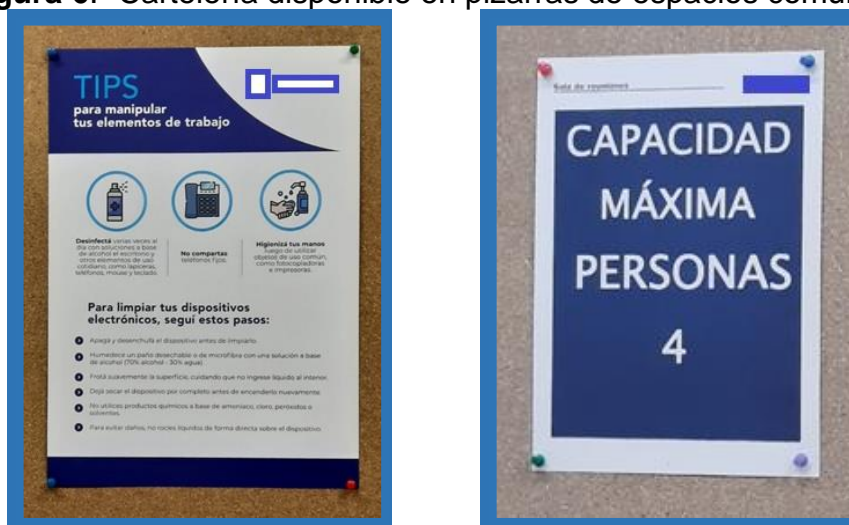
igura 6. Cartelería disponible en pizarras de espacios comu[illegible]

TIPS
para manipular tus elementos de trabajo

Desinfectá varias veces al día con soluciones a base de alcohol el teclado y otros elementos de uso cotidiano, como lapiceras, teléfonos, mouse y teclado.

No compartas teléfonos fijos.

Higienizá tus manos luego de utilizar objetos de uso común, como fotocopiadoras e impresoras.

Para limpiar tus dispositivos electrónicos, seguí estos pasos:

Apagá y desenchufá el dispositivo antes de limpiarlo.

Humedecé un paño desechable o de microfibra con una solución a base de alcohol (70% alcohol - 30% agua).

Frotá suavemente la superficie, cuidando que no ingrese líquido al interior.

Dejá secar el dispositivo por completo antes de encenderlo nuevamente.

No utilices productos químicos a base de amoníaco, cloro, peróxidos o solventes.

Para evitar daños, no rocíes líquidos de forma directa sobre el dispositivo.

Sala de reuniones

CAPACIDAD
MÁXIMA
PERSONAS
4